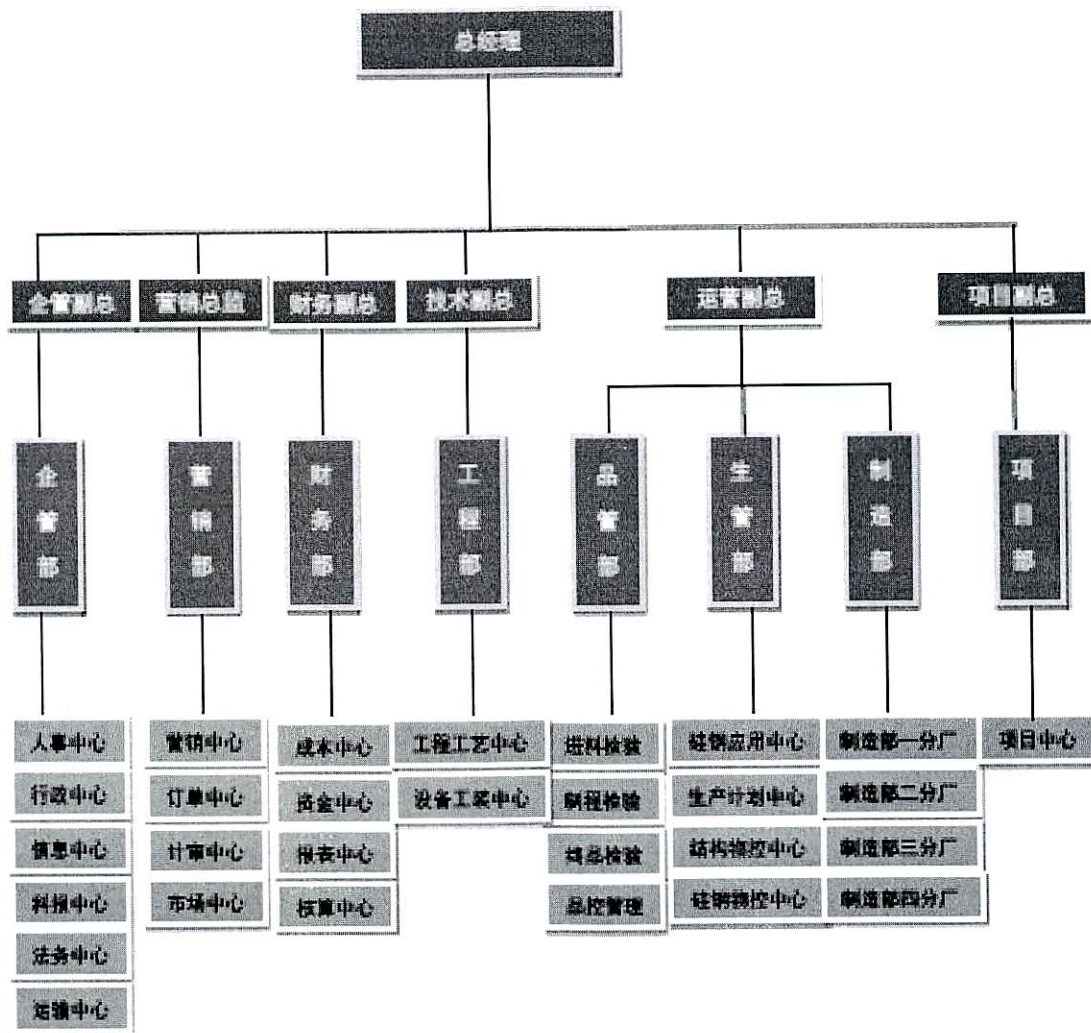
总经理

企管副总

营销总监

财务副总

技术副总

运营副总

项目副总

企管部

营销部

财务部

工程部

品管部

生管部

制造部

项目部

人事中心
行政中心
信息中心
料报中心
法务中心
运输中心

营销中心
订单中心
计价中心
市场中心

成本中心
资金中心
报表中心
核算中心

工程工艺中心
设备工装中心

进料检验
制程检验
成品检验
品控管理

链钢应用中心
生产计划中心
结构物控中心
链钢物控中心

制造部一分厂
制造部二分厂
制造部三分厂
制造部四分厂

项目中心